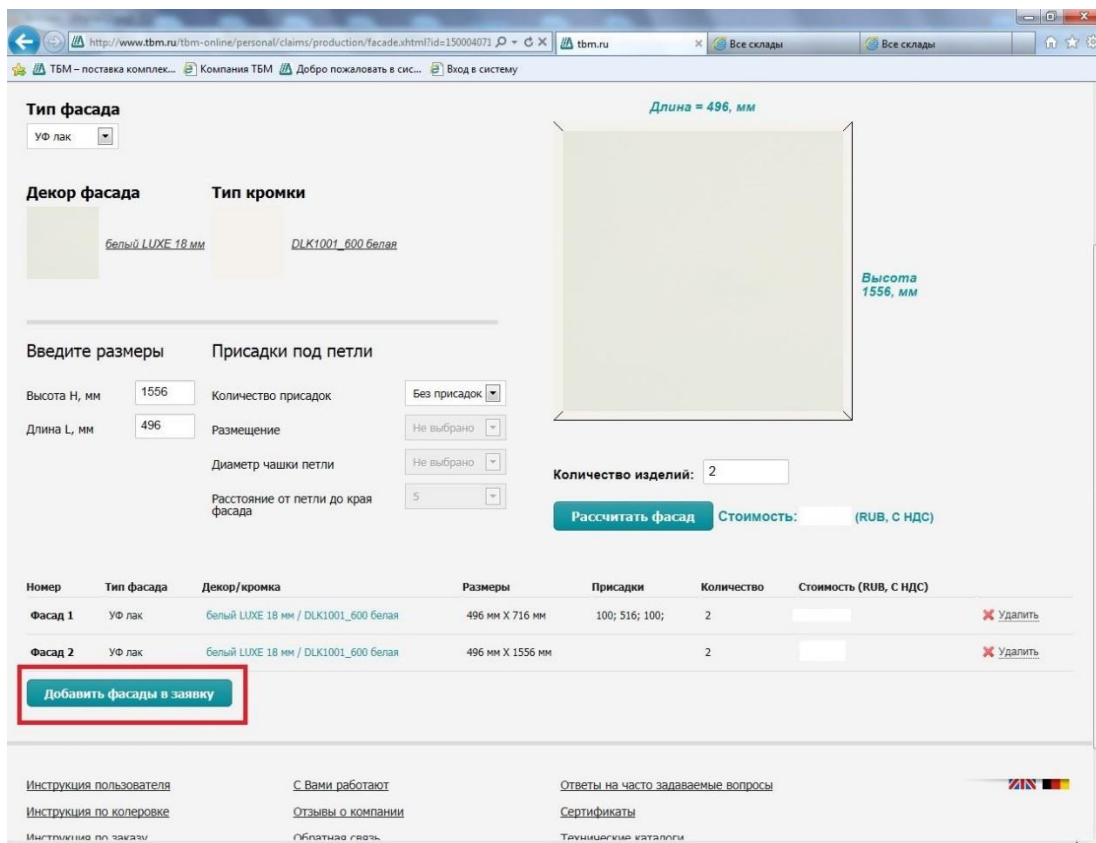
http://www.tbm.ru/tbm-online/personal/claims/production/facade.xhtml?id=150004071 tbm.ru Все склады Все склады

ТБМ – поставка комплек... Компания ТБМ Добро пожаловать в сис... Вход в систему

Тип фасада
УФ лак

Декор фасада
белый LUXE 18 мм

Тип кромки
DLK1001_600 белая

Длина = 496, мм

Высота 1556, мм

Введите размеры

Высота H, мм 1556
Длина L, мм 496

Присадки под петли

Количество присадок Без присадок
Размещение Не выбрано
Диаметр чашки петли Не выбрано
Расстояние от петли до края фасада 5

Количество изделий: 2

Рассчитать фасад Стоимость: (RUB, С НДС)

| Номер | Тип фасада | Декор/кромка | Размеры | Присадки | Количество | Стоимость (RUB, С НДС) | |
|---|---|---|---|---|---|---|---|
| Фасад 1 | УФ лак | белый LUXE 18 мм / DLK1001_600 белая | 496 мм X 716 мм | 100; 516; 100; | 2 | | Удалить |
| Фасад 2 | УФ лак | белый LUXE 18 мм / DLK1001_600 белая | 496 мм X 1556 мм | | 2 | | Удалить |

Добавить фасады в заявку

Инструкция пользователя
Инструкция по колеровке
Инструкция по заказу

С Вами работают
Отзывы о компании
Обратная связь

Ответы на часто задаваемые вопросы
Сертификаты
Технические каталоги